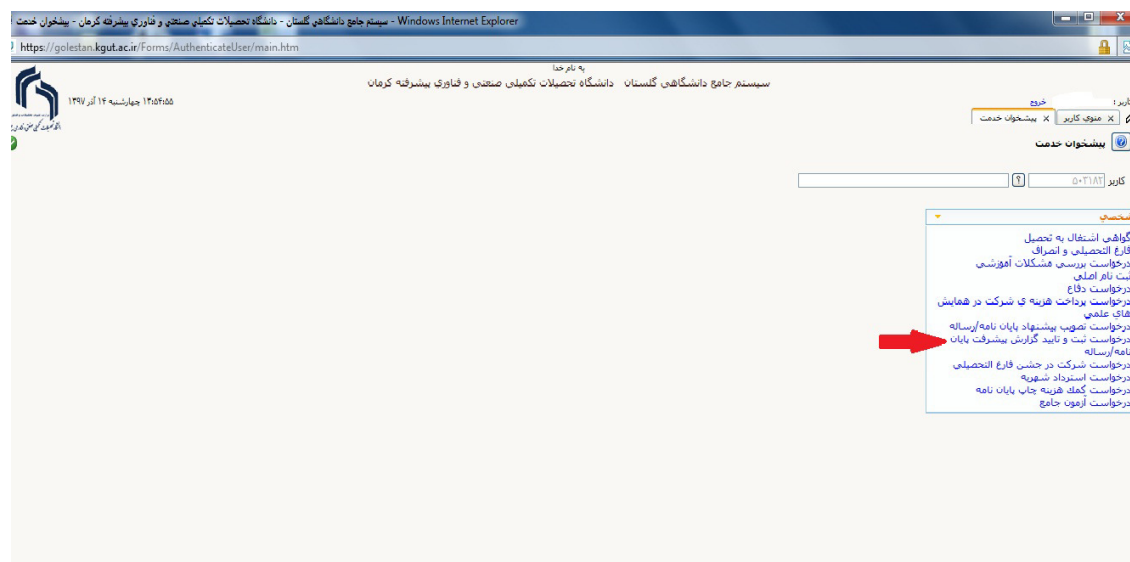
سیستم جامع دانشگاهی گلستان - دانشگاه تحصیلات تکمیلی صنعتی و فناوری پیشرفته کرمان - پیشخوان خدمت - Windows Internet Explorer

https://golestan.kgut.ac.ir/Forms/AuthenticateUser/main.htm

به نام خدا
سیستم جامع دانشگاهی گلستان دانشگاه تحصیلات تکمیلی صنعتی و فناوری پیشرفته کرمان

۱۴:۵۴:۵۵ چهارشنبه ۱۴ آذر ۱۳۹۷

کاربر :
خروج

منوی کاربر
پیشخوان خدمت

پیشخوان خدمت

کاربر ۵۰۲۱۸۲

شخصی

گواهی اشتغال به تحصیل
فارغ التحصیلی و انصراف
درخواست بررسی مشکلات آموزشی
ثبت نام اصلی
درخواست دفاع
درخواست پرداخت هزینه ی شرکت در همایش های علمی
درخواست تصویب پیشنهاد پایان نامه/رساله
درخواست ثبت و تایید گزارش پیشرفت پایان نامه/رساله
درخواست شرکت در جشن فارغ التحصیلی
درخواست استرداد شهریه
درخواست کمک هزینه چاپ پایان نامه
درخواست آزمون جامع